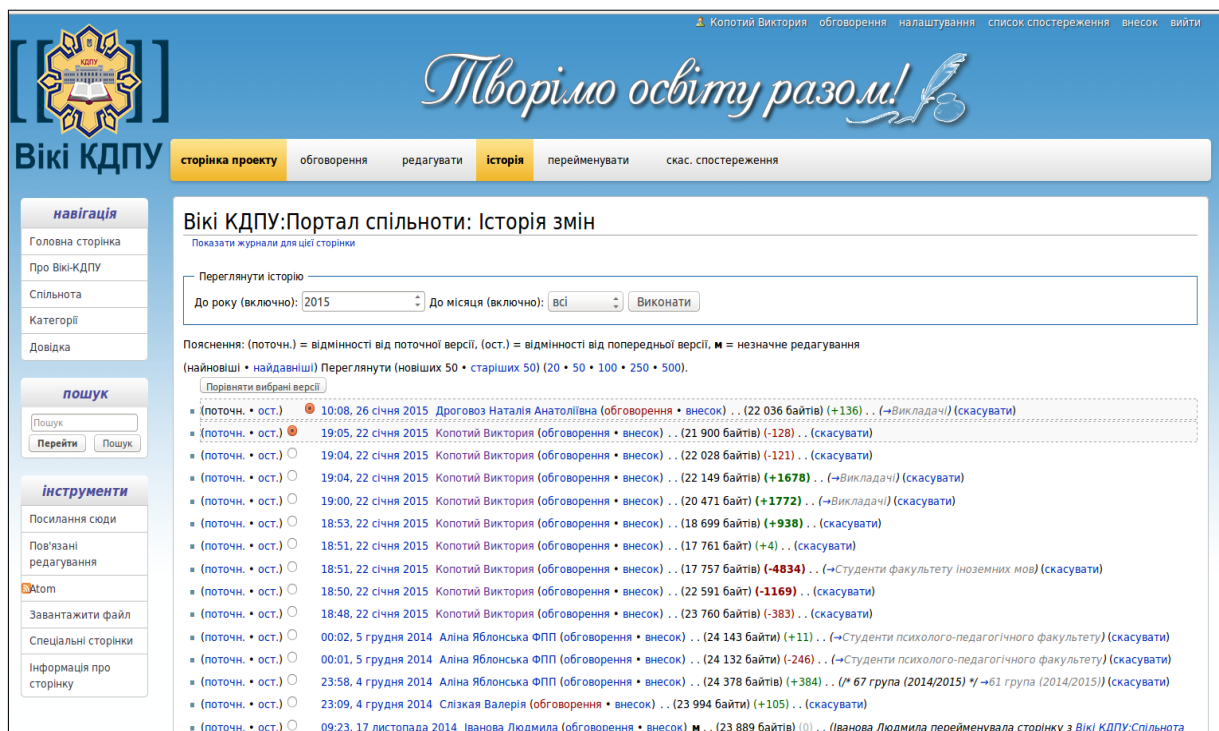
Копотий Виктория обговорення налаштування список спостереження внесок вийти

КДПУ

Творімо освіту разом!

Вікі КДПУ

сторінка проекту обговорення редагувати історія перейменувати скас. спостереження

навігація
Головна сторінка
Про Вікі-КДПУ
Спільнота
Категорії
Довідка

пошук
Пошук
Перейти Пошук

інструменти
Посилання сюди
Пов'язані редагування
Atom
Завантажити файл
Спеціальні сторінки
Інформація про сторінку

Вікі КДПУ:Портал спільноти: Історія змін
Показати журнали для цієї сторінки

Переглянути історію
До року (включно): 2015 До місяця (включно): всі Виконати

Пояснення: (поточн.) = відмінності від поточної версії, (ост.) = відмінності від попередньої версії, м = незначне редагування

(найновіші • найдавніші) Переглянути (новіших 50 • старіших 50) (20 • 50 • 100 • 250 • 500).
Порівняти вибрані версії

(поточн. • ост.) 10:08, 26 січня 2015 Дроговоз Наталія Анатоліївна (обговорення • внесок) . . (22 036 байтів) (+136) . . (→Викладачі) (скасувати)
(поточн. • ост.) 19:05, 22 січня 2015 Копотий Виктория (обговорення • внесок) . . (21 900 байтів) (-128) . . (скасувати)
(поточн. • ост.) 19:04, 22 січня 2015 Копотий Виктория (обговорення • внесок) . . (22 028 байтів) (-121) . . (скасувати)
(поточн. • ост.) 19:04, 22 січня 2015 Копотий Виктория (обговорення • внесок) . . (22 149 байтів) (+1678) . . (→Викладачі) (скасувати)
(поточн. • ост.) 19:00, 22 січня 2015 Копотий Виктория (обговорення • внесок) . . (20 471 байт) (+1772) . . (→Викладачі) (скасувати)
(поточн. • ост.) 18:53, 22 січня 2015 Копотий Виктория (обговорення • внесок) . . (18 699 байтів) (+938) . . (скасувати)
(поточн. • ост.) 18:51, 22 січня 2015 Копотий Виктория (обговорення • внесок) . . (17 761 байт) (+4) . . (скасувати)
(поточн. • ост.) 18:51, 22 січня 2015 Копотий Виктория (обговорення • внесок) . . (17 757 байтів) (-4834) . . (→Студенти факультету іноземних мов) (скасувати)
(поточн. • ост.) 18:50, 22 січня 2015 Копотий Виктория (обговорення • внесок) . . (22 591 байт) (-1169) . . (скасувати)
(поточн. • ост.) 18:48, 22 січня 2015 Копотий Виктория (обговорення • внесок) . . (23 760 байтів) (-383) . . (скасувати)
(поточн. • ост.) 00:02, 5 грудня 2014 Аліна Яблонська ФПП (обговорення • внесок) . . (24 143 байти) (+11) . . (→Студенти психолого-педагогічного факультету) (скасувати)
(поточн. • ост.) 00:01, 5 грудня 2014 Аліна Яблонська ФПП (обговорення • внесок) . . (24 132 байти) (-246) . . (→Студенти психолого-педагогічного факультету) (скасувати)
(поточн. • ост.) 23:58, 4 грудня 2014 Аліна Яблонська ФПП (обговорення • внесок) . . (24 378 байтів) (+384) . . (/* 67 група (2014/2015) */ →61 група (2014/2015)) (скасувати)
(поточн. • ост.) 23:09, 4 грудня 2014 Слізкая Валерія (обговорення • внесок) . . (23 994 байти) (+105) . . (скасувати)
(поточн. • ост.) 09:23, 17 листопада 2014 Іванова Людмила (обговорення • внесок) м . . (23 889 байтів) (0) . . (Іванова Людмила перейменувала сторінку з Вікі КДПУ:Спільнота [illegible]